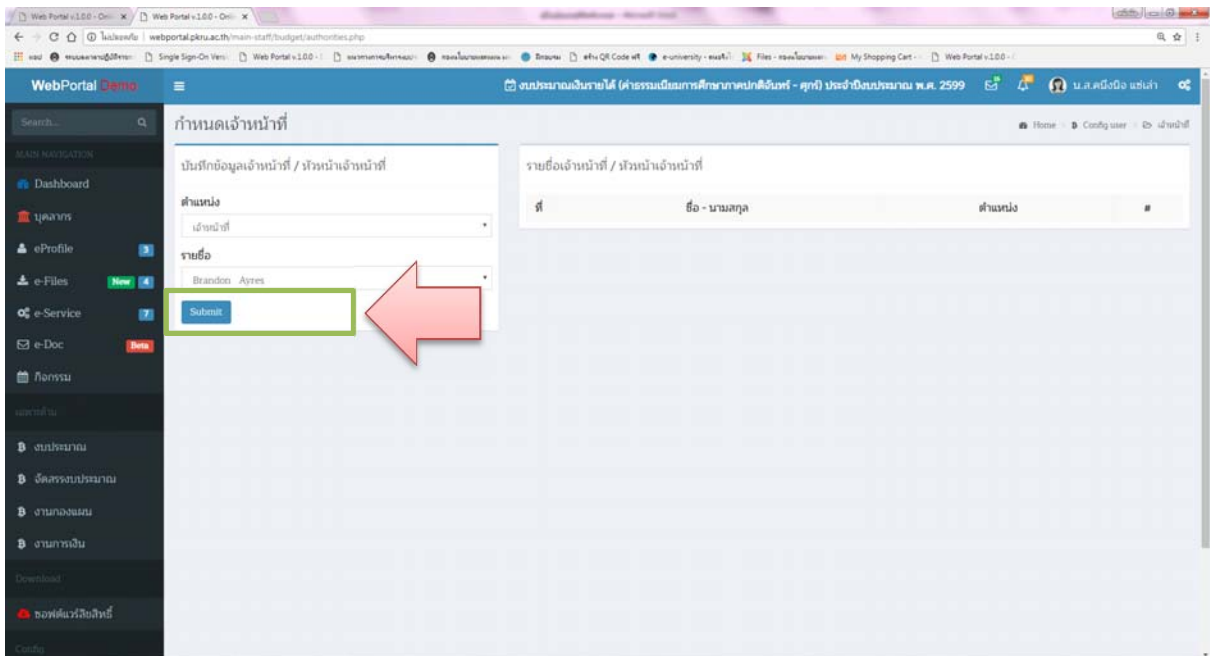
Web Portal v.1.0.0 - Onl | Web Portal v.1.0.0 - Onl

ไม่ปลอดภัย | webportal.pkru.ac.th/main-staff/budget/authorities.php

Single Sign-On Versi | Web Portal v.1.0.0 | e-university | Files | My Shopping Cart | Web Portal v.1.0.0

WebPortal Demo

งบประมาณเงินรายได้ (ค่าธรรมเนียมการศึกษาภาคปกติจันทร์ - ศุกร์) ประจำปีงบประมาณ พ.ศ. 2599

น.ส.คนึงนิจ แซ่เล่า

Search...

MAIN NAVIGATION

Dashboard

บุคลากร

eProfile 3

e-Files New 4

e-Service 7

e-Doc Beta

กิจกรรม

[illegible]

งบประมาณ

จัดสรรงบประมาณ

งานกองแผน

งานการเงิน

Download

ซอฟต์แวร์ลิขสิทธิ์

Config

กำหนดเจ้าหน้าที่

Home > Config user > เจ้าหน้าที่

บันทึกข้อมูลเจ้าหน้าที่ / หัวหน้าเจ้าหน้าที่

ตำแหน่ง

เจ้าหน้าที่

รายชื่อ

Brandon Ayres

Submit

รายชื่อเจ้าหน้าที่ / หัวหน้าเจ้าหน้าที่

| ที่ | ชื่อ - นามสกุล | ตำแหน่ง | # |
|---|---|---|---|